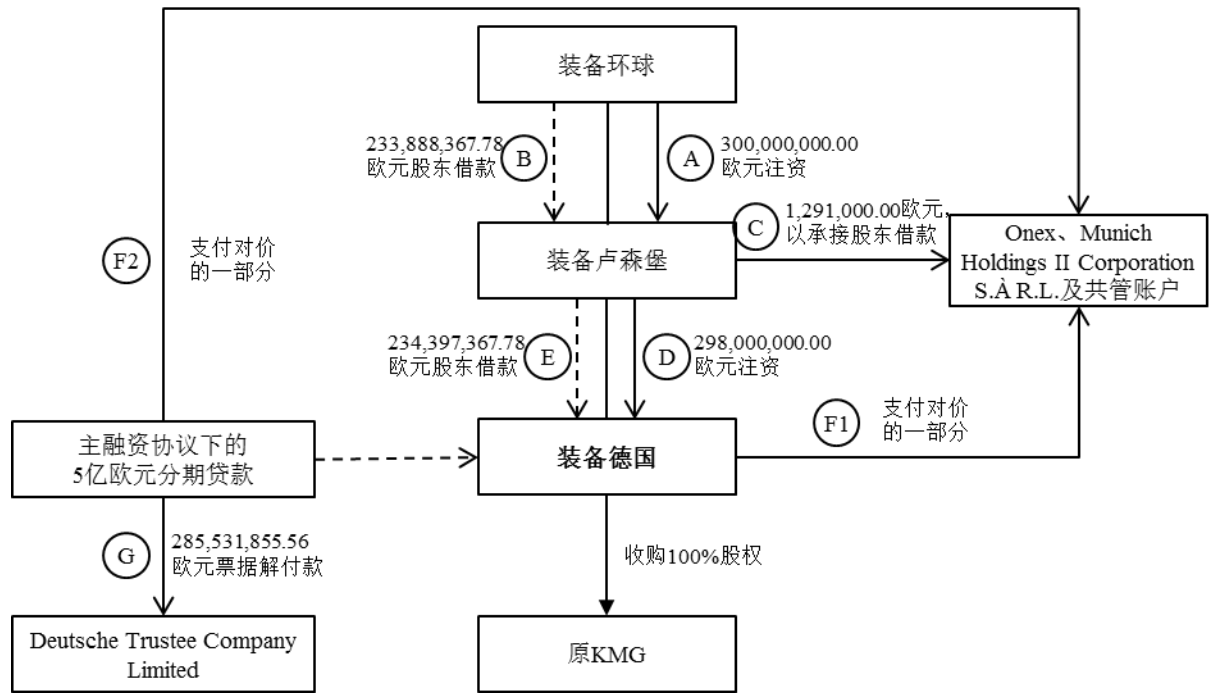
装备环球

233,888,367.78 欧元股东借款 B

A 300,000,000.00 欧元注资

F2 支付对价的一部分

C 1,291,000.00欧元，以承接股东借款

装备卢森堡

Onex、Munich Holdings II Corporation S.À R.L.及共管账户

234,397,367.78 欧元股东借款 E

D 298,000,000.00 欧元注资

F1 支付对价的一部分

主融资协议下的 5亿欧元分期贷款

装备德国

G 285,531,855.56 欧元票据解付款

收购100%股权

Deutsche Trustee Company Limited

原KMG